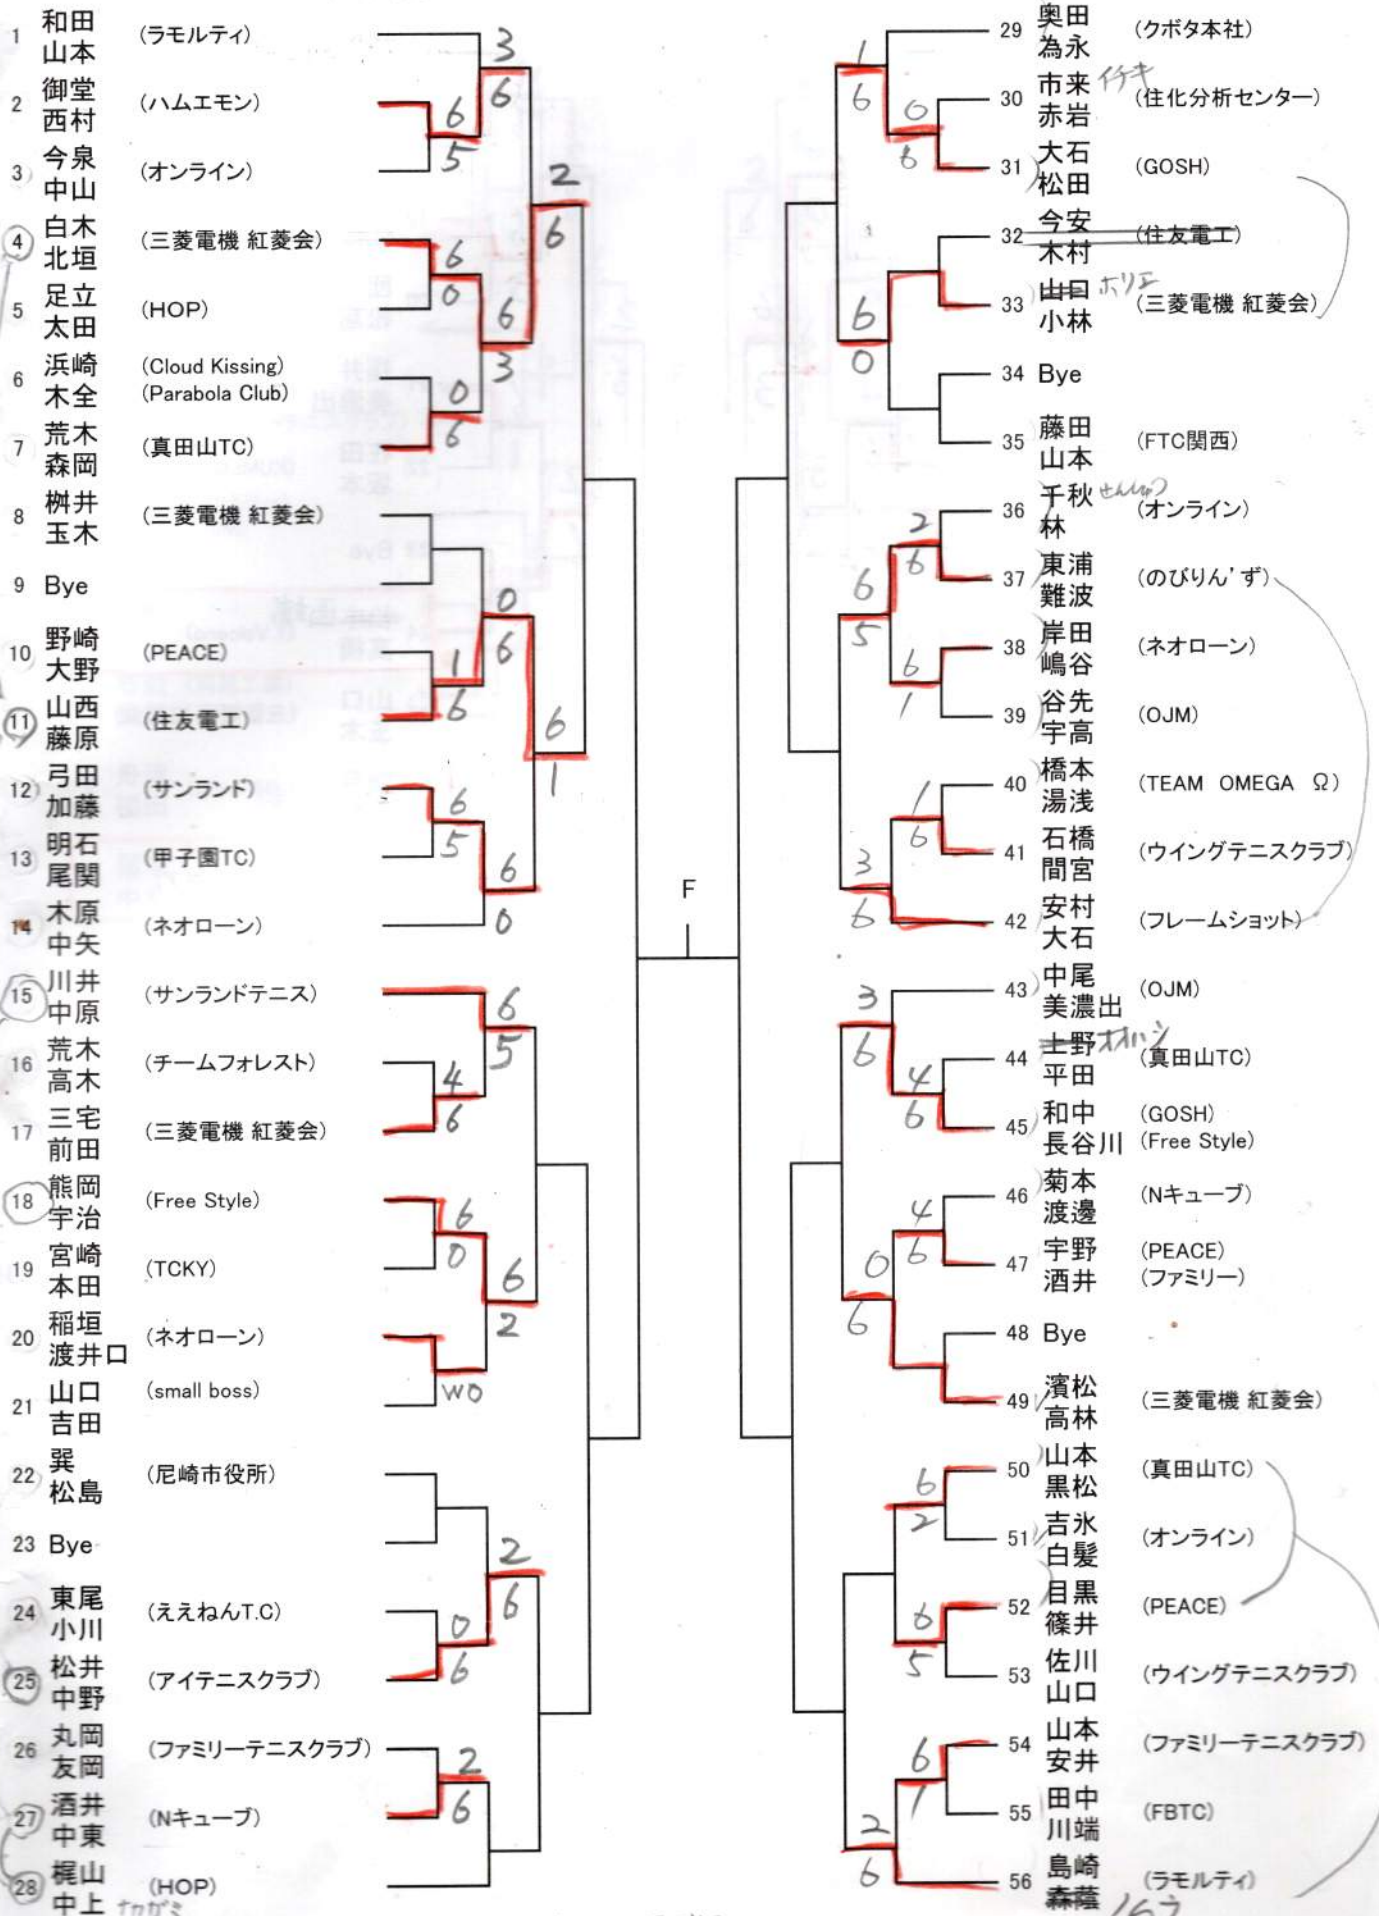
1 和田 山本 (ラモルティ)
2 御堂 西村 (ハムエモン)
3 今泉 中山 (オンライン)
4 白木 北垣 (三菱電機 紅菱会)
5 足立 太田 (HOP)
6 浜崎 木全 (Cloud Kissing) (Parabola Club)
7 荒木 森岡 (真田山TC)
8 桝井 玉木 (三菱電機 紅菱会)
9 Bye
10 野崎 大野 (PEACE)
11 山西 藤原 (住友電工)
12 弓田 加藤 (サンランド)
13 明石 尾関 (甲子園TC)
14 木原 中矢 (ネオローン)
15 川井 中原 (サンランドテニス)
16 荒木 高木 (チームフォレスト)
17 三宅 前田 (三菱電機 紅菱会)
18 熊岡 宇治 (Free Style)
19 宮崎 本田 (TCKY)
20 稲垣 渡井口 (ネオローン)
21 山口 吉田 (small boss)
22 巽 松島 (尼崎市役所)
23 Bye
24 東尾 小川 (ええねんT.C)
25 松井 中野 (アイテニスクラブ)
26 丸岡 友岡 (ファミリーテニスクラブ)
27 酒井 中東 (Nキューブ)
28 梶山 中上 ナカガミ (HOP)

3 6 6 5 2 6 6 0 6 3 0 6 0 6 1 6 6 1 6 5 6 0 6 5 4 6 6 0 6 2 WO 2 6 0 6 2 6

F

29 奥田 為永 (クボタ本社)
30 市来 イチキ 赤岩 (住化分析センター)
31 大石 松田 (GOSH)
32 今安 木村 (住友電工)
33 山口 ホリエ 小林 (三菱電機 紅菱会)
34 Bye
35 藤田 山本 (FTC関西)
36 千秋 せんしゅう 林 (オンライン)
37 東浦 難波 (のびりん'ず)
38 岸田 嶋谷 (ネオローン)
39 谷先 宇高 (OJM)
40 橋本 湯浅 (TEAM OMEGA Ω)
41 石橋 間宮 (ウイングテニスクラブ)
42 安村 大石 (フレームショット)
43 中尾 美濃出 (OJM)
44 上野 オオノ 平田 (真田山TC)
45 和中 長谷川 (GOSH) (Free Style)
46 菊本 渡邊 (Nキューブ)
47 宇野 酒井 (PEACE) (ファミリー)
48 Bye
49 濱松 高林 (三菱電機 紅菱会)
50 山本 黒松 (真田山TC)
51 吉氷 白髪 (オンライン)
52 目黒 篠井 (PEACE)
53 佐川 山口 (ウイングテニスクラブ)
54 山本 安井 (ファミリーテニスクラブ)
55 田中 川端 (FBTC)
56 島崎 森薩 (ラモルティ)

1 6 0 6 6 0 2 6 6 5 6 1 1 6 3 6 3 6 4 6 4 6 0 6 6 2 6 5 6 1 2 6